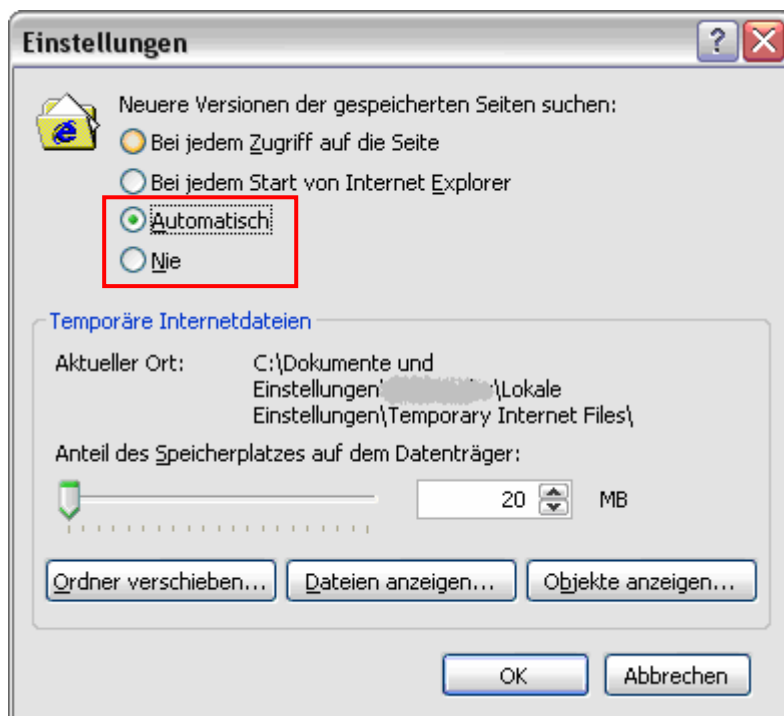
Einstellungen

Neuere Versionen der gespeicherten Seiten suchen:
Bei jedem Zugriff auf die Seite
Bei jedem Start von Internet Explorer
Automatisch
Nie

Temporäre Internetdateien
Aktueller Ort: C:\Dokumente und Einstellungen\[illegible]\Lokale Einstellungen\Temporary Internet Files\
Anteil des Speicherplatzes auf dem Datenträger:
20 MB

Ordner verschieben... Dateien anzeigen... Objekte anzeigen...

OK Abbrechen